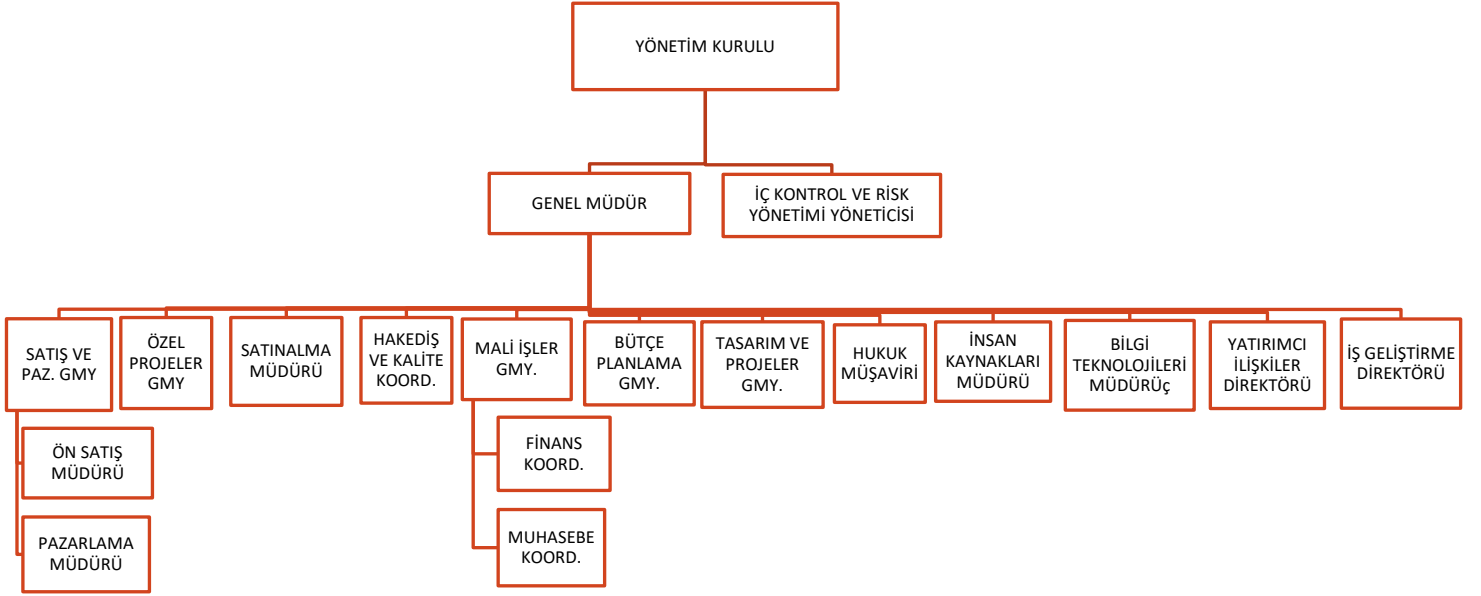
YÖNETİM KURULU

GENEL MÜDÜR

İÇ KONTROL VE RİSK YÖNETİMİ YÖNETİCİSİ

SATIŞ VE PAZ. GMY

ÖN SATIŞ MÜDÜRÜ

PAZARLAMA MÜDÜRÜ

ÖZEL PROJELER GMY

SATINALMA MÜDÜRÜ

HAKEDİŞ VE KALİTE KOORD.

MALİ İŞLER GMY.

FİNANS KOORD.

MUHASEBE KOORD.

BÜTÇE PLANLAMA GMY.

TASARIM VE PROJELER GMY.

HUKUK MÜŞAVİRİ

İNSAN KAYNAKLARI MÜDÜRÜ

BİLGİ TEKNOLOJİLERİ MÜDÜRÜç

YATIRIMCI İLİŞKİLER DİREKTÖRÜ

İŞ GELİŞTİRME DİREKTÖRÜ